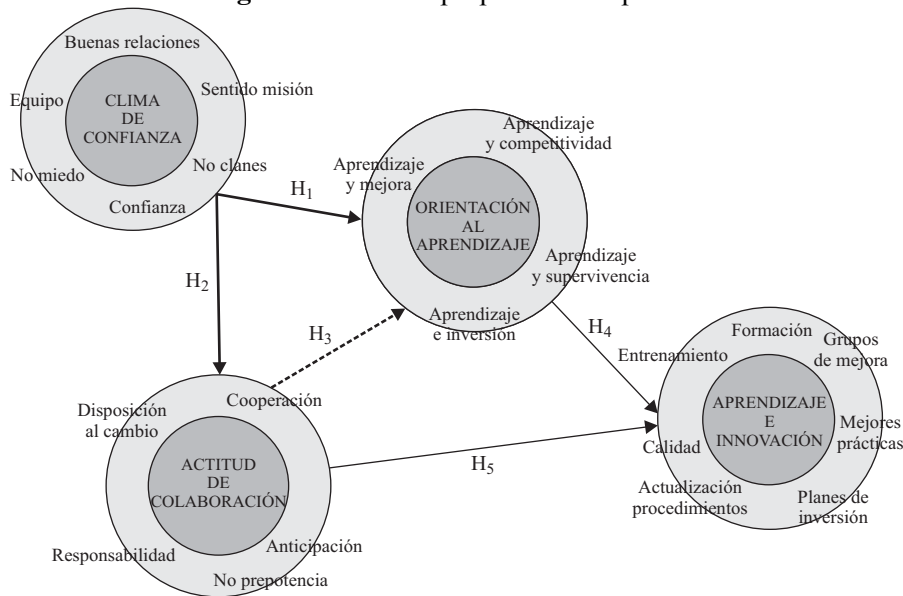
Buenas relaciones
Sentido misión
Equipo
CLIMA DE CONFIANZA
No miedo
No clanes
Confianza

$H_1$
$H_2$

Aprendizaje y competitividad
Aprendizaje y mejora
ORIENTACIÓN AL APRENDIZAJE
Aprendizaje y supervivencia
Aprendizaje e inversión

$H_3$
$H_4$

Formación
Grupos de mejora
Entrenamiento
APRENDIZAJE E INNOVACIÓN
Mejores prácticas
Calidad
Actualización procedimientos
Planes de inversión

Disposición al cambio
Cooperación
ACTITUD DE COLABORACIÓN
Responsabilidad
Anticipación
No prepotencia

$H_5$